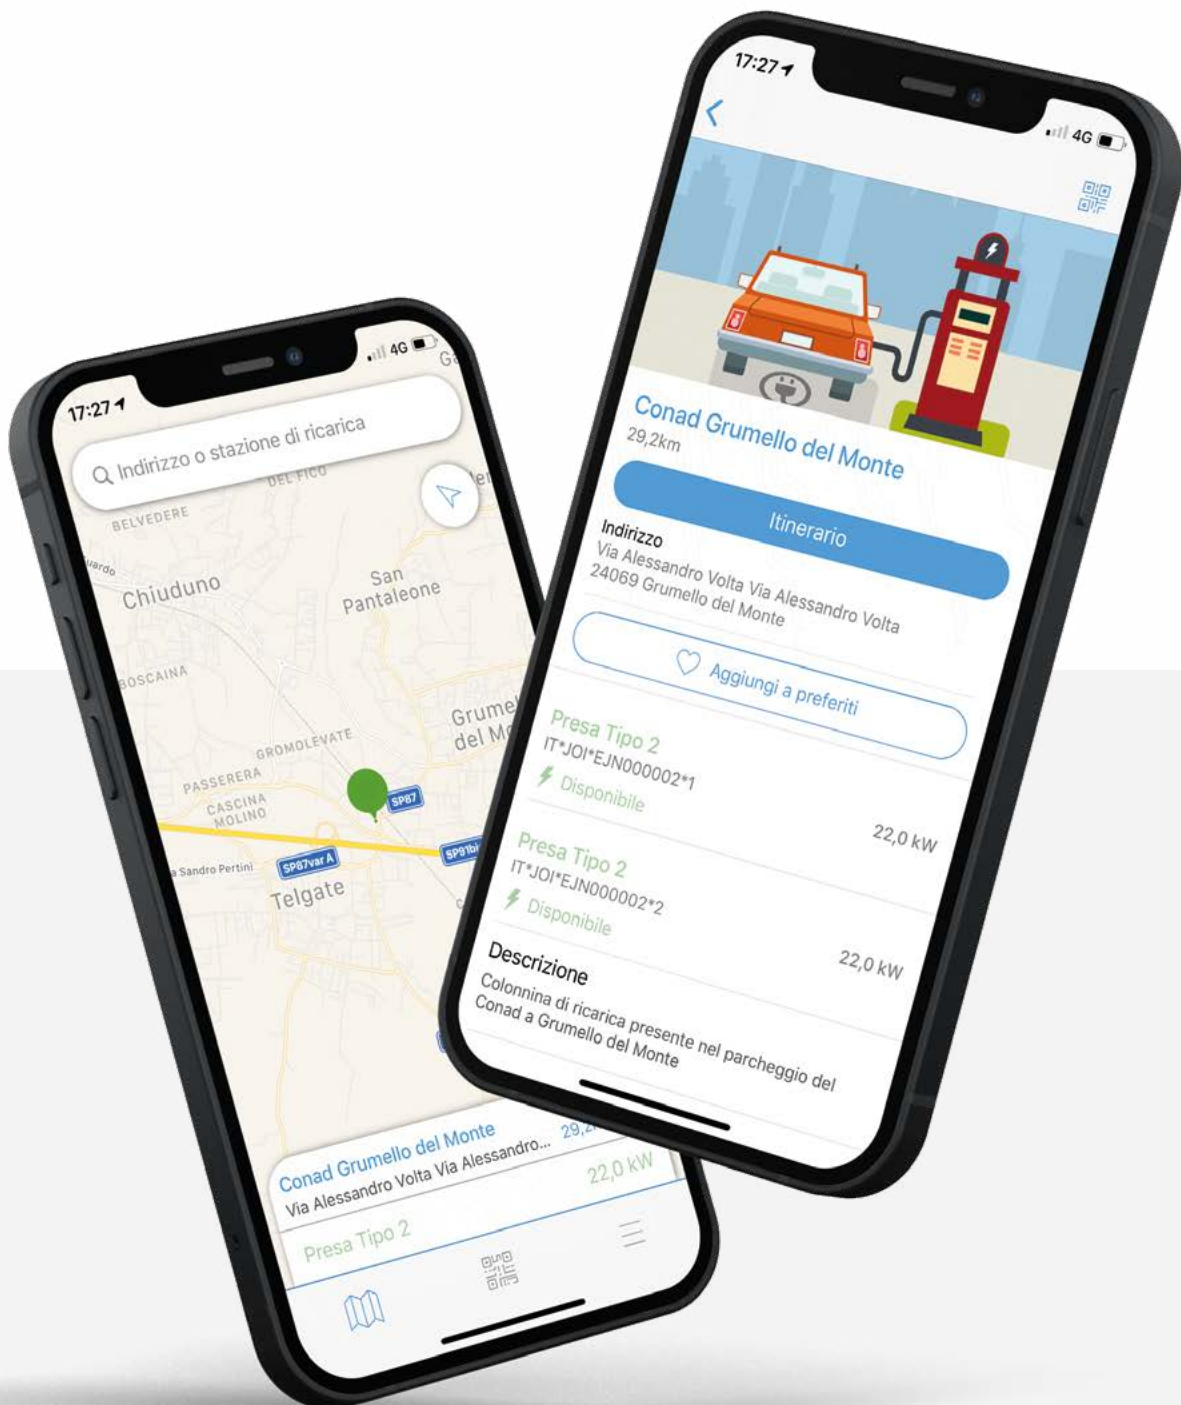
17:27
4G
Indirizzo o stazione di ricarica
DEL FICO
BELVEDERE
Chiuduno
San Pantaleone
BOSCAINA
Grumel del M
GROMOLEVATE
PASSERERA
CASCINA MOLINO
SP87
SP87var A
SP91bi
a Sandro Pertini
Telgate
Conad Grumello del Monte
29,2
Via Alessandro Volta Via Alessandro...
22,0 kW
Presa Tipo 2

17:27
4G
Conad Grumello del Monte
29,2km
Itinerario
Indirizzo
Via Alessandro Volta Via Alessandro Volta 24069 Grumello del Monte
Aggiungi a preferiti
Presa Tipo 2
IT*JOI*EJN000002*1
Disponibile
22,0 kW
Presa Tipo 2
IT*JOI*EJN000002*2
Disponibile
22,0 kW
Descrizione
Colonnina di ricarica presente nel parcheggio del Conad a Grumello del Monte